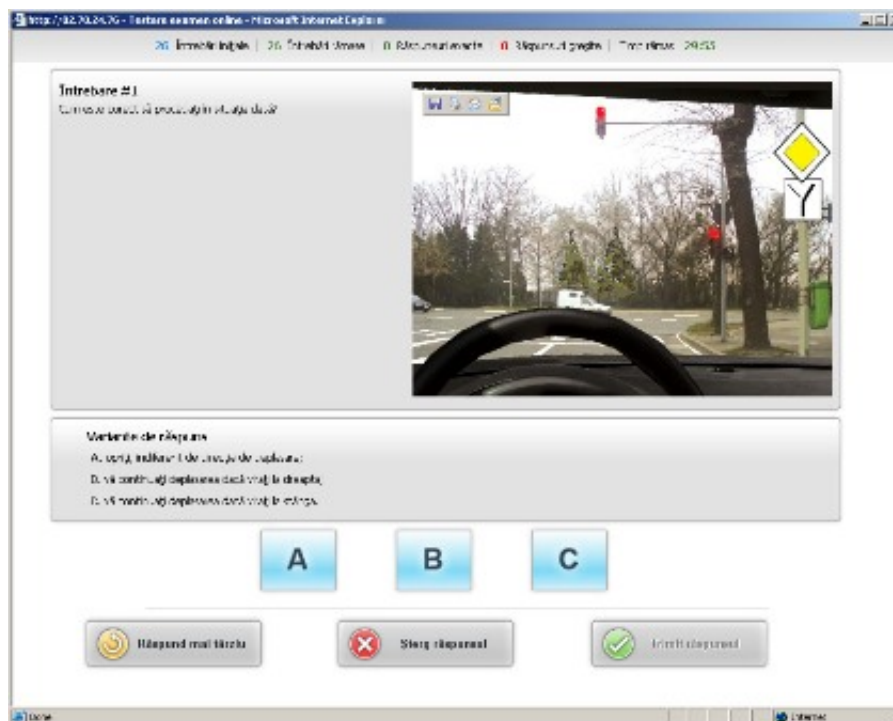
http://82.78.24.76 - Testare examen online - Microsoft Internet Explorer

26 Întrebări inițiale | 26 Întrebări rămase | 0 Răspunsuri corecte | 0 Răspunsuri greșite | Timp rămas 29:53

Întrebare #1
Cum este corect să procedați în situația dată?

Variante de răspuns
A. opriți, indiferent de direcția de deplasare;
B. vă continuați deplasarea dacă virați la dreapta;
C. vă continuați deplasarea dacă virați la stânga.

A

B

C

Răspund mai târziu

Șterg răspunsul

Trimit răspunsul

Done

Internet